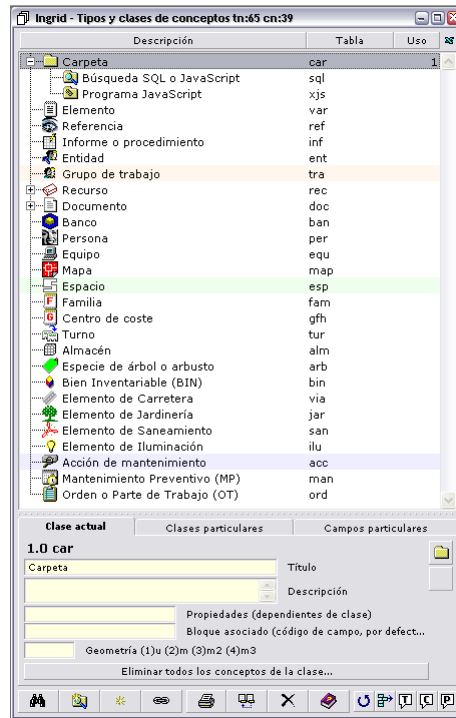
Ingrid - Tipos y clases de conceptos tn:65 cn:39

| Descripción | Tabla | Uso |
|---|---|---|
| Carpeta | car | 1 |
| Búsqueda SQL o JavaScript | sql | |
| Programa JavaScript | xjs | |
| Elemento | var | |
| Referencia | ref | |
| Informe o procedimiento | inf | |
| Entidad | ent | |
| Grupo de trabajo | tra | |
| Recurso | rec | |
| Documento | doc | |
| Banco | ban | |
| Persona | per | |
| Equipo | equ | |
| Mapa | map | |
| Espacio | esp | |
| Familia | fam | |
| Centro de coste | gfh | |
| Turno | tur | |
| Almacén | alm | |
| Especie de árbol o arbusto | arb | |
| Bien Inventariable (BIN) | bin | |
| Elemento de Carretera | via | |
| Elemento de Jardinería | jar | |
| Elemento de Saneamiento | san | |
| Elemento de Iluminación | ilu | |
| Acción de mantenimiento | acc | |
| Mantenimiento Preventivo (MP) | man | |
| Orden o Parte de Trabajo (OT) | ord | |

Clase actual | Clases particulares | Campos particulares

1.0 car

Carpeta Título

Descripción

Propiedades (dependientes de clase)

Bloque asociado (código de campo, por defect...

Geometría (1)u (2)m (3)m2 (4)m3

Eliminar todos los conceptos de la clase...